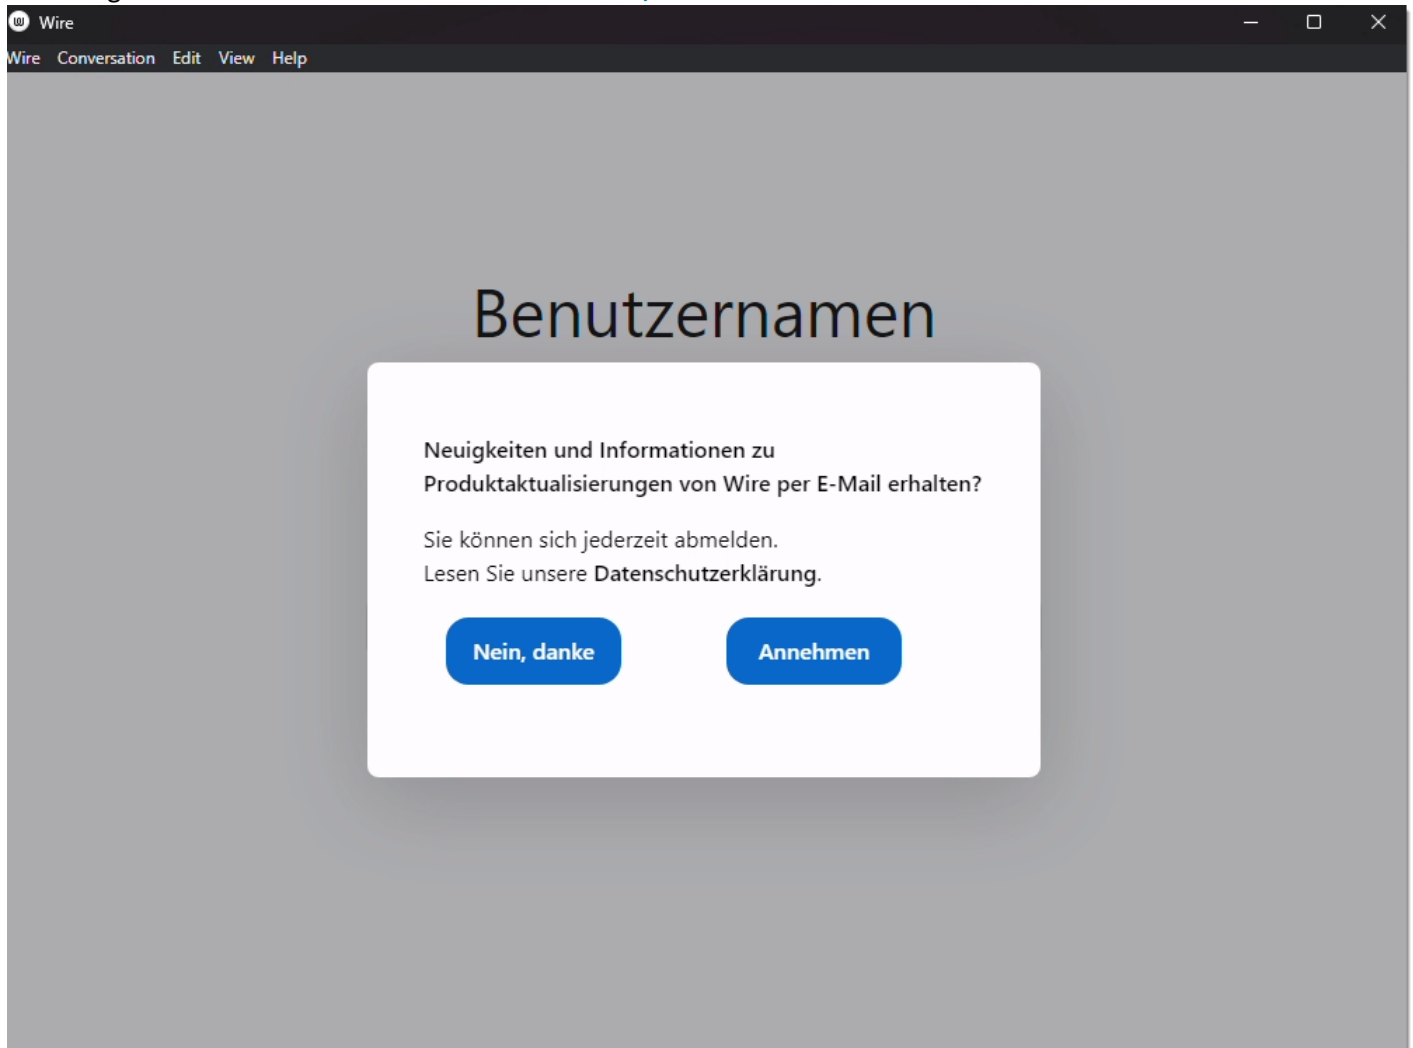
Wire

Wire Conversation Edit View Help

Benutzernamen

Neuigkeiten und Informationen zu Produktaktualisierungen von Wire per E-Mail erhalten?

Sie können sich jederzeit abmelden.
Lesen Sie unsere Datenschutzerklärung.

Nein, danke

Annehmen